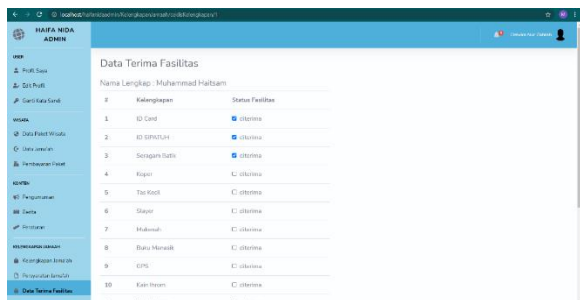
localhost/haifanida/admin/Kelengkapan/jamaah/cekKelengkapan/1

HAIFA NIDA ADMIN

USER
Profil Saya
Edit Profil
Ganti Kata Sandi

WISATA
Data Paket Wisata
Data Jamaah
Pembayaran Paket

KONTEN
Pengumuman
Berita
Panduan

KELENGKAPAN JAMAAH
Kelengkapan Jamaah
Penyerahan Jamaah
Data Terima Fasilitas

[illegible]

Data Terima Fasilitas

Nama Lengkap : Muhammad Haitsam

| # | Kelengkapan | Status Fasilitas |
|---|---|---|
| 1 | ID Card | diterima |
| 2 | ID SIPATUH | diterima |
| 3 | Seragam Batik | diterima |
| 4 | Koper | diterima |
| 5 | Tas Kecil | diterima |
| 6 | Slayer | diterima |
| 7 | Mukenah | diterima |
| 8 | Buku Manasik | diterima |
| 9 | GPS | diterima |
| 10 | Kain Ihram | diterima |